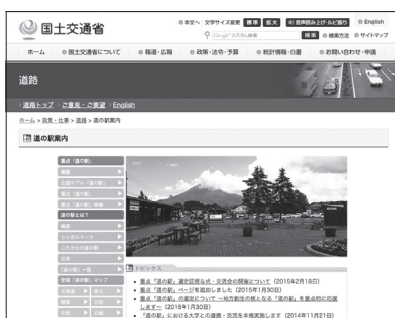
国土交通省

本文へ 文字サイズ変更 標準 拡大 音声読み上げ・ルビ振り English

Google カスタム検索 検索方法 サイトマップ

ホーム　国土交通省について　報道・広報　政策・法令・予算　統計情報・白書　お問い合わせ・申請

道路

道路トップ　ご意見・ご要望　English

ホーム > 政策・仕事 > 道路 > 道の駅案内

道の駅案内

重点「道の駅」

道の駅とは？

トピックス

重点「道の駅」選定証授与式・交流会の開催について（2015年2月18日）

重点「道の駅」ページを追加しました（2015年1月30日）

重点「道の駅」の選定について ～地方創生の核となる「道の駅」を重点的に応援します～（2015年1月30日）

「道の駅」における大学との連携・災害を未然防止します（2014年11月21日）